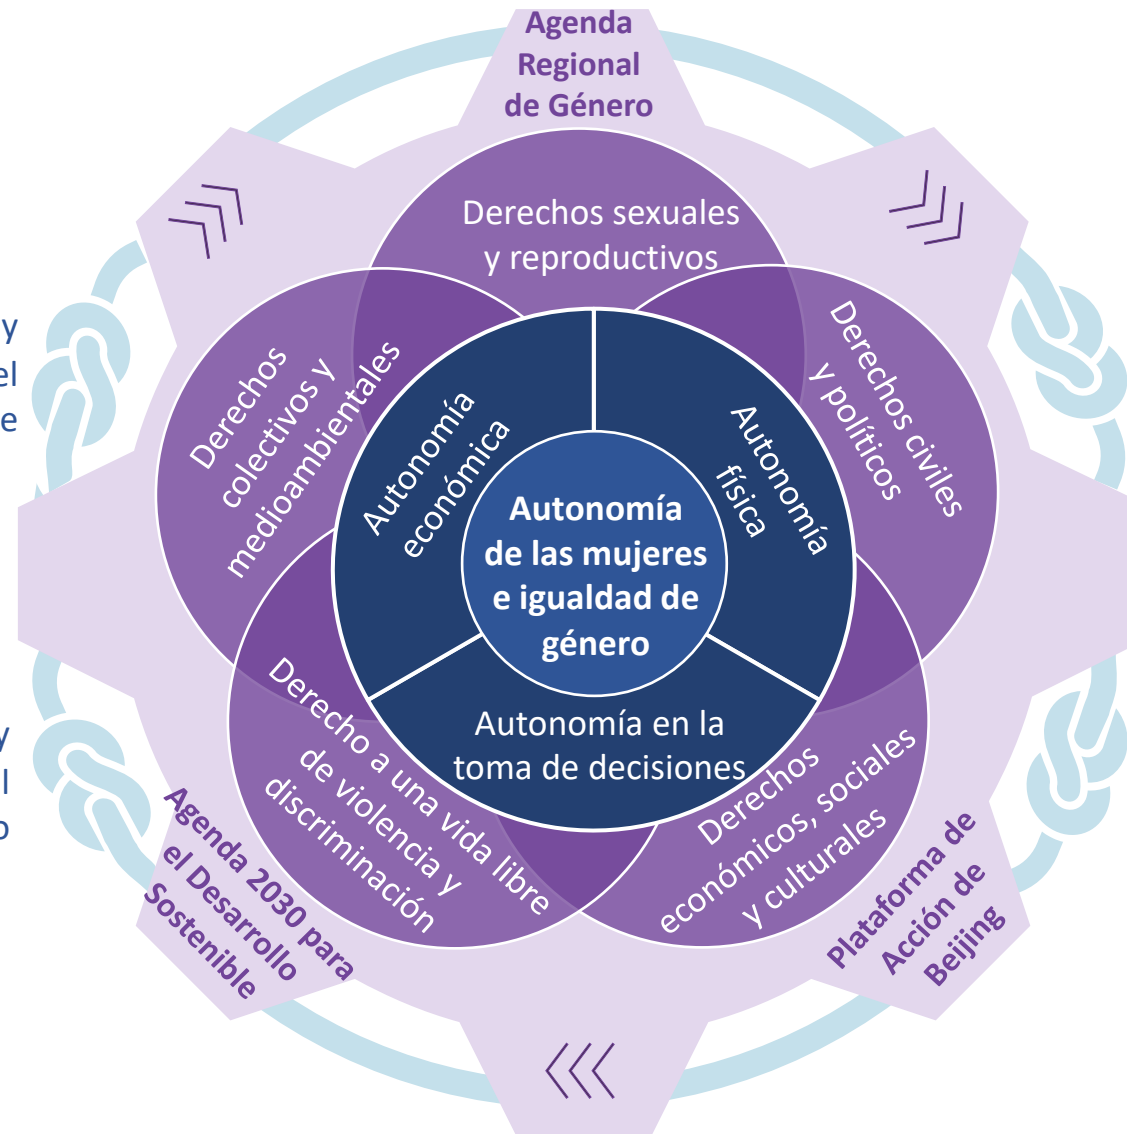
Agenda Regional de Género

Derechos sexuales y reproductivos

Derechos colectivos y medioambientales

Derechos civiles y políticos

Autonomía económica

Autonomía física

Autonomía de las mujeres e igualdad de género

Autonomía en la toma de decisiones

Derecho a una vida libre de violencia y discriminación

Derechos económicos, sociales y culturales

Agenda 2030 para el Desarrollo Sostenible

Plataforma de Acción de Beijing

y
el
e

y
l
o